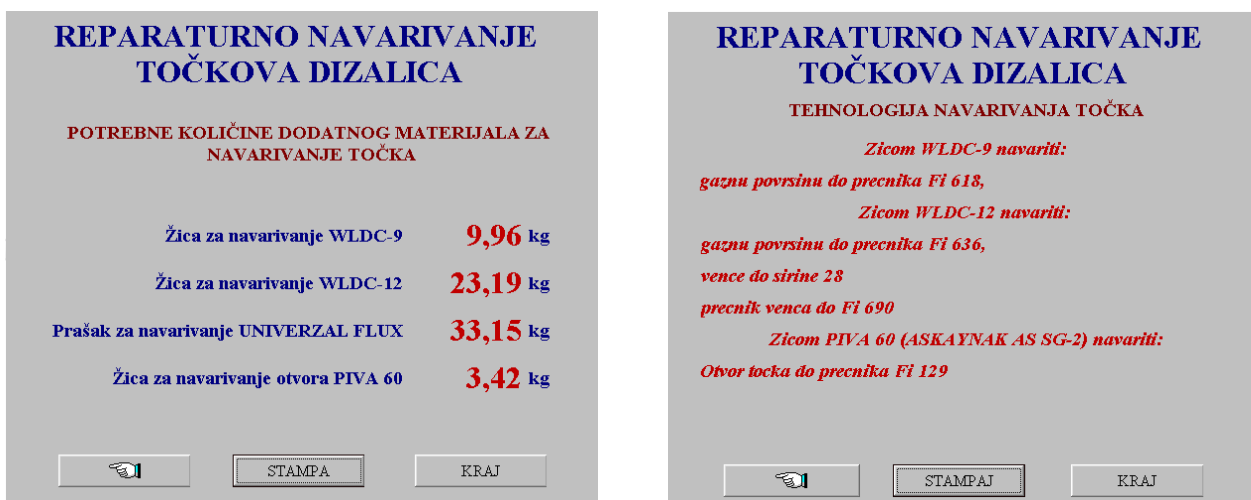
REPARATURNO NAVARIVANJE TOČKOVA DIZALICA

POTREBNE KOLIČINE DODATNOG MATERIJALA ZA NAVARIVANJE TOČKA

| | | |
|---|---|---|
| Žica za navarivanje WLDC-9 | 9,96 | kg |
| Žica za navarivanje WLDC-12 | 23,19 | kg |
| Prašak za navarivanje UNIVERZAL FLUX | 33,15 | kg |
| Žica za navarivanje otvora PIVA 60 | 3,42 | kg |

STAMPA

KRAJ

REPARATURNO NAVARIVANJE TOČKOVA DIZALICA

TEHNOLOGIJA NAVARIVANJA TOČKA

Zicom WLDC-9 navariti:

gaznu povrsinu do precnika Fi 618,

Zicom WLDC-12 navariti:

gaznu povrsinu do precnika Fi 636,

vence do sirine 28

precnik venca do Fi 690

Zicom PIVA 60 (ASKAYNAK AS SG-2) navariti:

Otvor tocka do precnika Fi 129

STAMPAJ

KRAJ